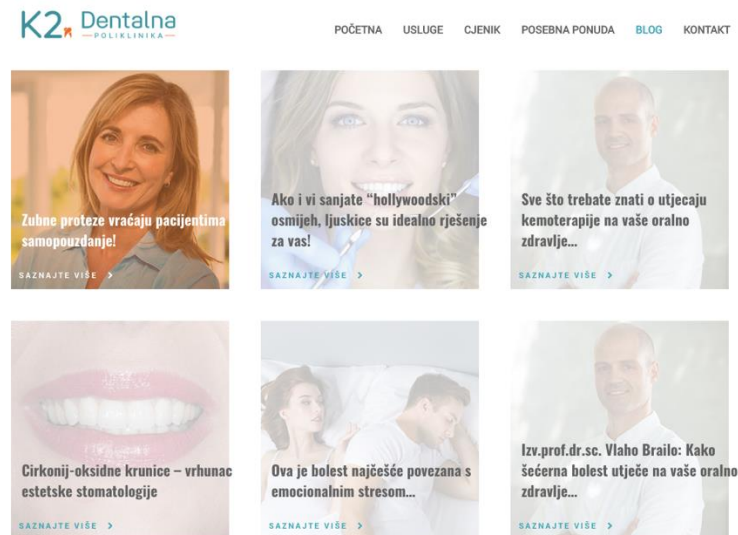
K2 Dentalna
POLIKLINIKA

POČETNA USLUGE CJENIK POSEBNA PONUDA BLOG KONTAKT

Zubne proteze vraćaju pacijentima samopouzdanje!

SAZNAJTE VIŠE

Ako i vi sanjate "hollywoodski" osmijeh, ljuskice su idealno rješenje za vas!

SAZNAJTE VIŠE

Sve što trebate znati o utjecaju kemoterapije na vaše oralno zdravlje...

SAZNAJTE VIŠE

Cirkonij-oksidne krunice – vrhunac estetske stomatologije

SAZNAJTE VIŠE

Ova je bolest najčešće povezana s emocionalnim stresom...

SAZNAJTE VIŠE

Izv.prof.dr.sc. Vlaho Brailo: Kako šećerna bolest utječe na vaše oralno zdravlje...

SAZNAJTE VIŠE